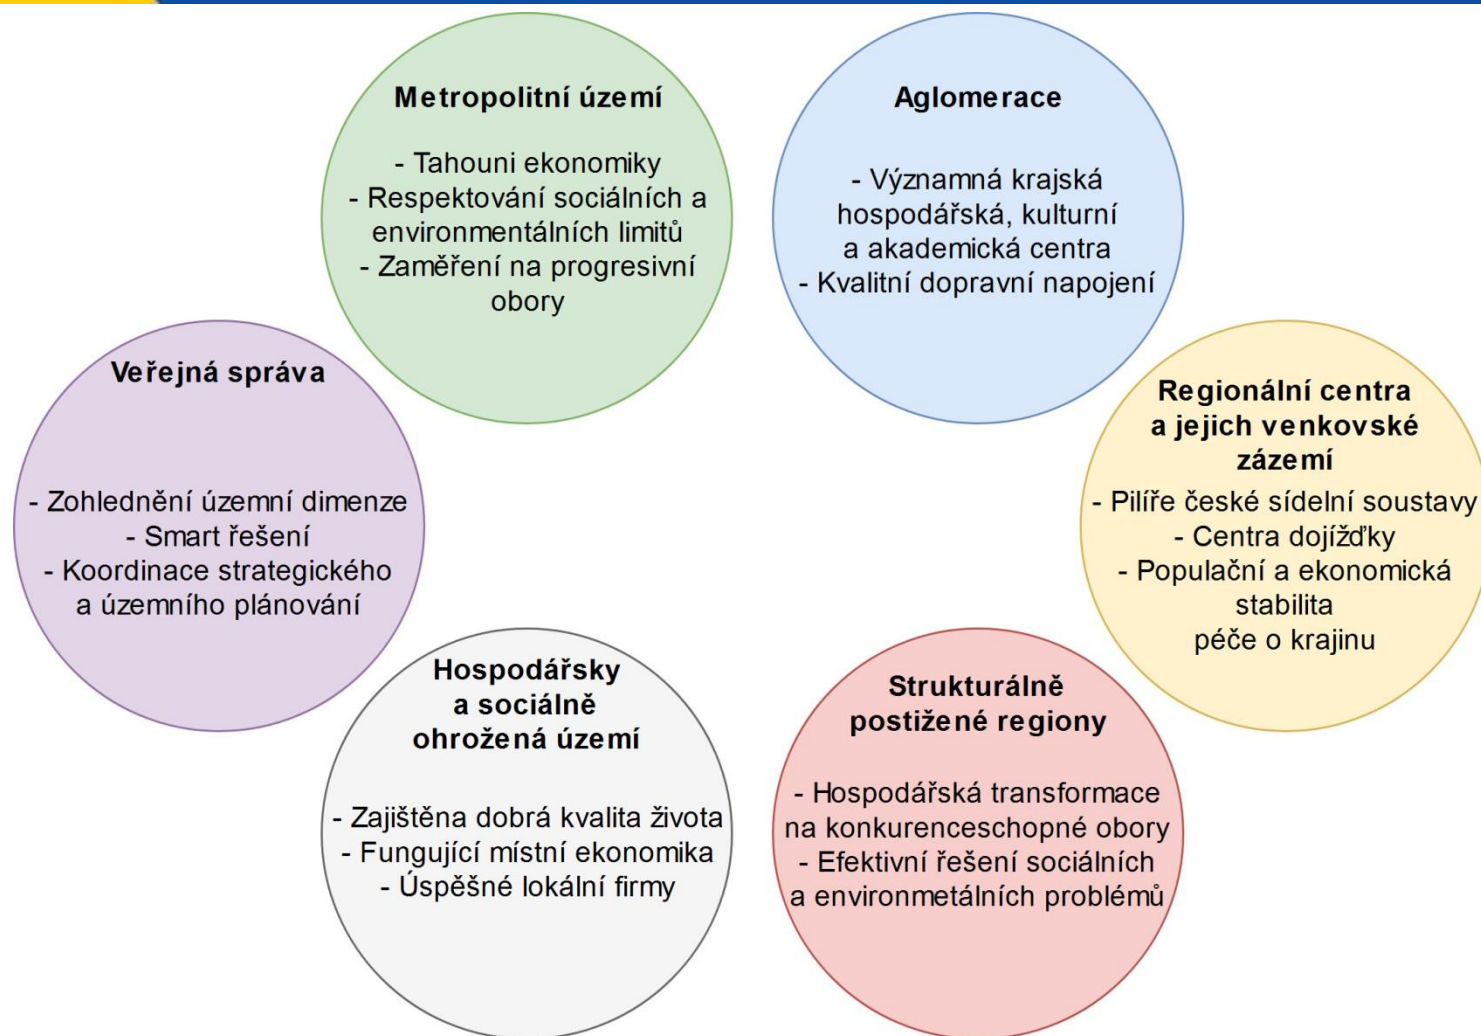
**Metropolitní území**

- Tahouni ekonomiky
- Respektování sociálních a environmentálních limitů
- Zaměření na progresivní obory

**Aglomerace**

- Významná krajská hospodářská, kulturní a akademická centra
- Kvalitní dopravní napojení

**Veřejná správa**

- Zohlednění územní dimenze
- Smart řešení
- Koordinace strategického a územního plánování

**Regionální centra a jejich venkovské zázemí**

- Pilíře české sídelní soustavy
- Centra dojížďky
- Populační a ekonomická stabilita
péče o krajinu

**Hospodářsky a sociálně ohrožená území**

- Zajištěna dobrá kvalita života
- Fungující místní ekonomika
- Úspěšné lokální firmy

**Strukturálně postižené regiony**

- Hospodářská transformace na konkurenceschopné obory
- Efektivní řešení sociálních a environmetálních problémů